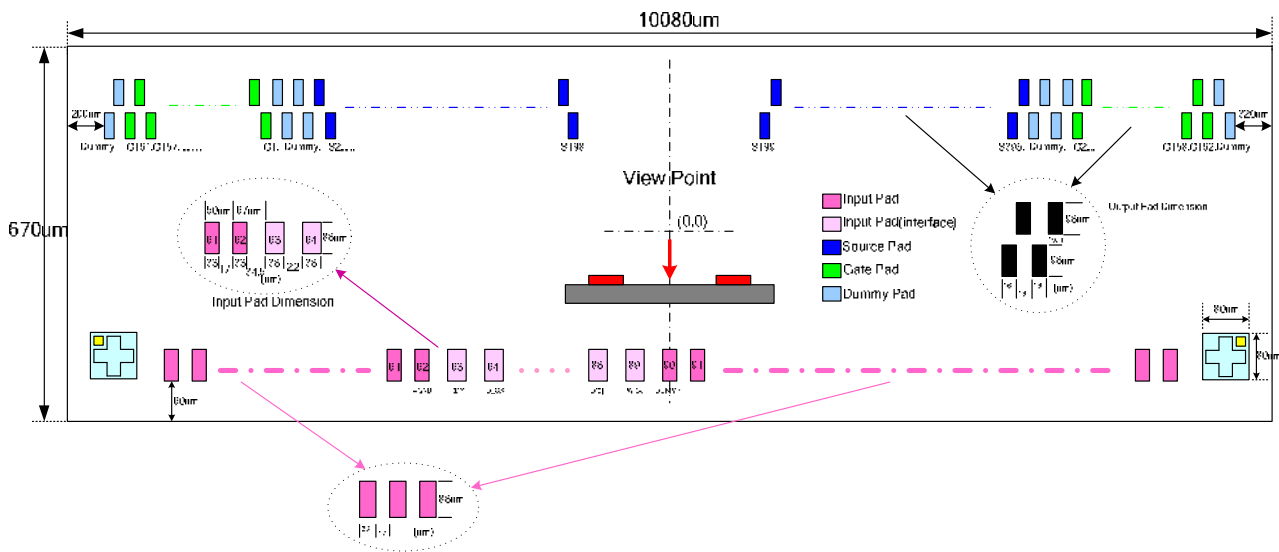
10080um

670um

200um

Dummy G191G157......

G1 Dummy S2....

S198

S199

S396 Dummy G2....

G158G192Dummy

220um

View Point

(0,0)

Input Pad

Input Pad(interface)

Source Pad

Gate Pad

Dummy Pad

Output Pad Dimension

98um

(um)

50um 57um

01 02 03 04

98um

73 17 73 21.5 76 22 76

(um)

Input Pad Dimension

80um

80um

60um

01 02 03 04

98 99 00 01

98um

(um)